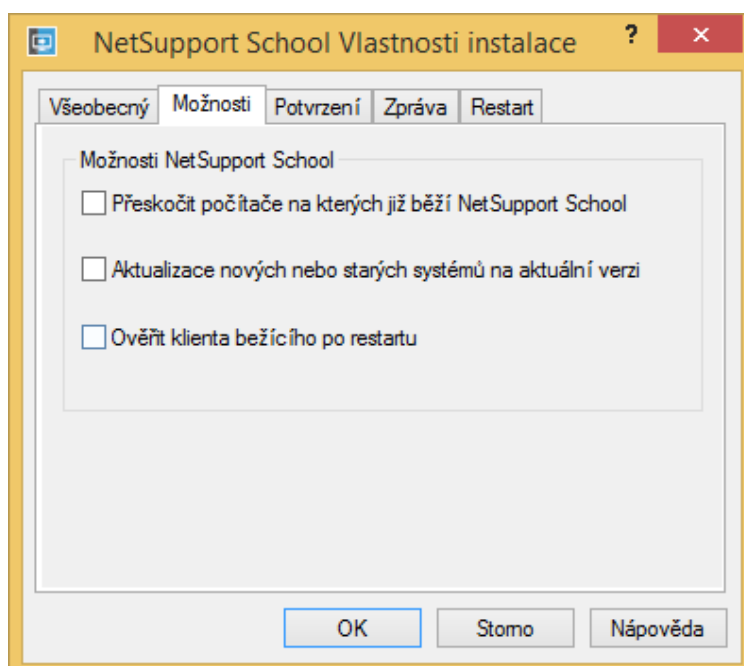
NetSupport School Vlastnosti instalace
?
✕
Všeobecný
Možnosti
Potvrzení
Zpráva
Restart
Možnosti NetSupport School
Přeskočit počítače na kterých již běží NetSupport School
Aktualizace nových nebo starých systémů na aktuální verzi
Ověřit klienta bežícího po restartu
OK
Storno
Nápověda